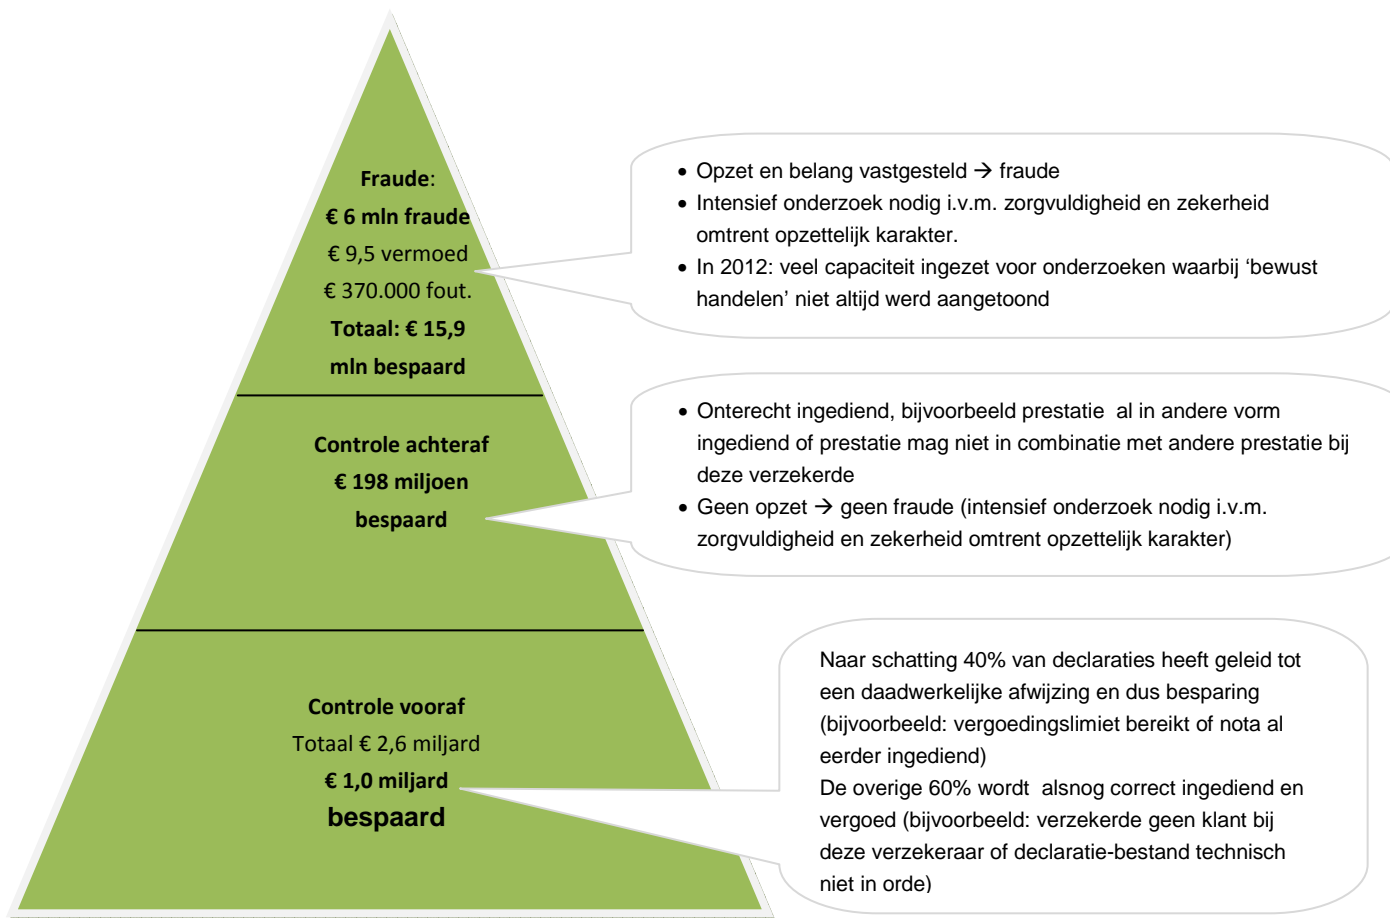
Fraude:
€ 6 mln fraude
€ 9,5 vermoed
€ 370.000 fout.
Totaal: € 15,9 mln bespaard

Controle achteraf
€ 198 miljoen bespaard

Controle vooraf
Totaal € 2,6 miljard
€ 1,0 miljard
bespaard

- Opzet en belang vastgesteld → fraude
- Intensief onderzoek nodig i.v.m. zorgvuldigheid en zekerheid omtrent opzettelijk karakter.
- In 2012: veel capaciteit ingezet voor onderzoeken waarbij ‘bewust handelen’ niet altijd werd aangetoond

- Onterecht ingediend, bijvoorbeeld prestatie al in andere vorm ingediend of prestatie mag niet in combinatie met andere prestatie bij deze verzekerde
- Geen opzet → geen fraude (intensief onderzoek nodig i.v.m. zorgvuldigheid en zekerheid omtrent opzettelijk karakter)

Naar schatting 40% van declaraties heeft geleid tot een daadwerkelijke afwijzing en dus besparing (bijvoorbeeld: vergoedingslimiet bereikt of nota al eerder ingediend)
De overige 60% wordt alsnog correct ingediend en vergoed (bijvoorbeeld: verzekerde geen klant bij deze verzekeraar of declaratie-bestand technisch niet in orde)